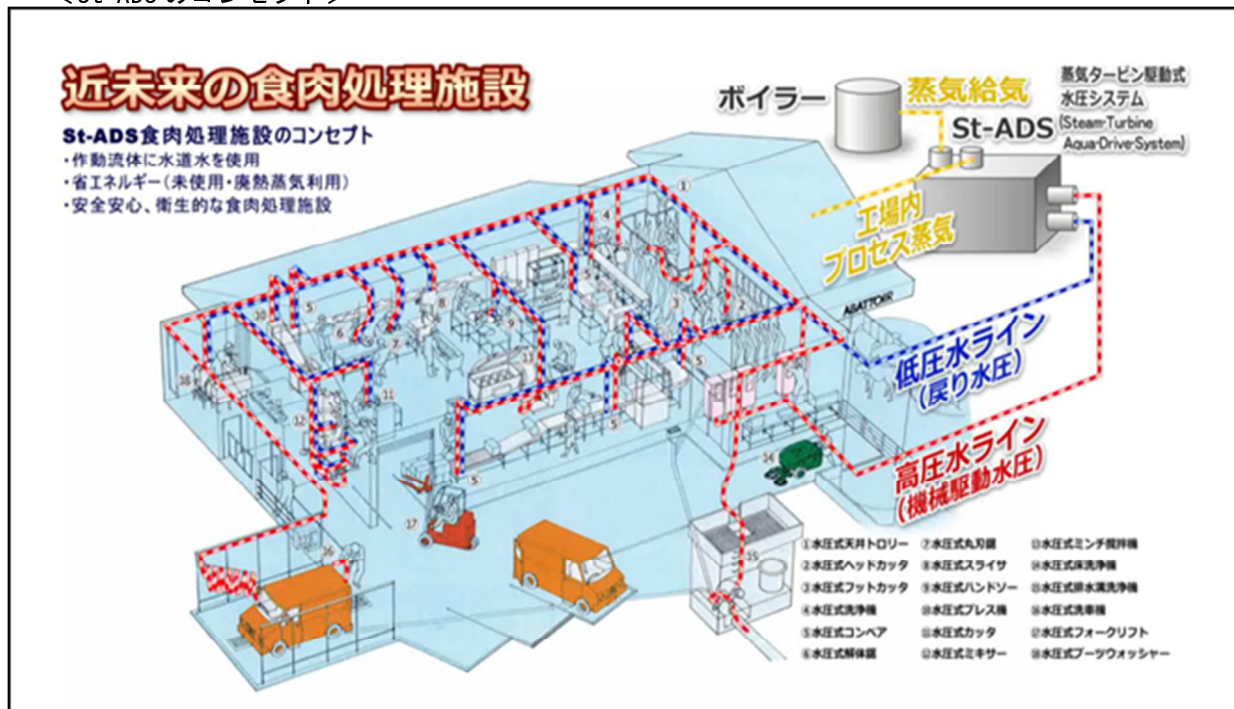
近未来の食肉処理施設

St-ADS食肉処理施設のコンセプト
・作動流体に水道水を使用
・省エネルギー(未使用・廃熱蒸気利用)
・安全安心、衛生的な食肉処理施設

ボイラー
蒸気給気
蒸気タービン駆動式水圧システム
St-ADS (Steam-Turbine Aqua-Drive-System)
工場内プロセス蒸気

ABATTOIR

低圧水ライン(戻り水圧)
高圧水ライン(機械駆動水圧)

①水圧式天井トロリー
②水圧式ヘッドカッタ
③水圧式フットカッタ
④水圧式洗浄機
⑤水圧式コンベア
⑥水圧式解体鋸
⑦水圧式丸刃鋸
⑧水圧式スライサ
⑨水圧式ハンドソー
⑩水圧式プレス機
⑪水圧式カッタ
⑫水圧式ミキサー
⑬水圧式ミンチ攪拌機
⑭水圧式床洗浄機
⑮水圧式排水溝洗浄機
⑯水圧式洗車機
⑰水圧式フォークリフト
⑱水圧式ブーツウォッシャー

1 2 3 4 5 6 7 8 9 10 11 12 14 15 16 17 18